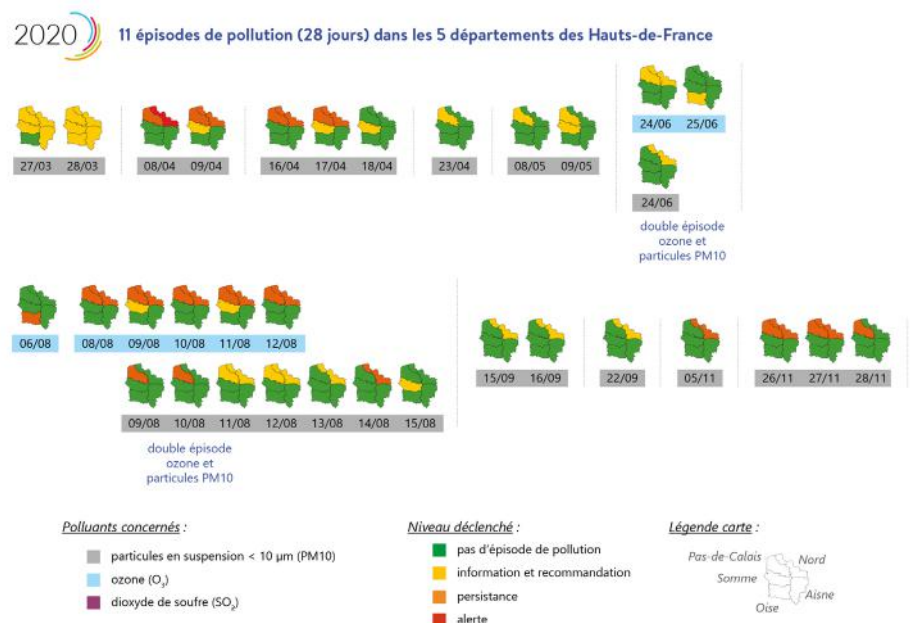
2020 11 épisodes de pollution (28 jours) dans les 5 départements des Hauts-de-France

27/03 28/03

08/04 09/04

16/04 17/04 18/04

23/04

08/05 09/05

24/06 25/06

24/06

double épisode ozone et particules PM10

06/08

08/08 09/08 10/08 11/08 12/08

09/08 10/08 11/08 12/08 13/08 14/08 15/08

double épisode ozone et particules PM10

15/09 16/09

22/09

05/11

26/11 27/11 28/11

Polluants concernés :

particules en suspension < 10 µm (PM10)

ozone ($O_3$)

dioxyde de soufre ($SO_2$)

Niveau déclenché :

pas d'épisode de pollution

information et recommandation

persistance

alerte

Légende carte :

Pas-de-Calais

Nord

Somme

Aisne

Oise